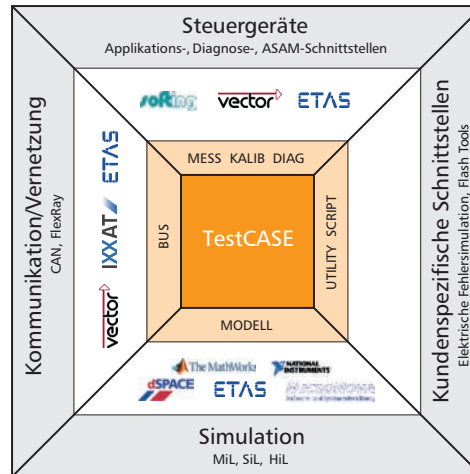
Steuergeräte
Applikations-, Diagnose-, ASAM-Schnittstellen

softing vector ETAS

Kommunikation/Vernetzung
CAN, FlexRay

ETAS IXXAT vector

MESS KALIB DIAG

BUS

TestCASE

UTILITY SCRIPT

MODELL

Kundenspezifische Schnittstellen
Elektrische Fehlersimulation, Flash Tools

The MathWorks NATIONAL INSTRUMENTS
dSPACE ETAS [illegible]

Simulation
MiL, SiL, HiL